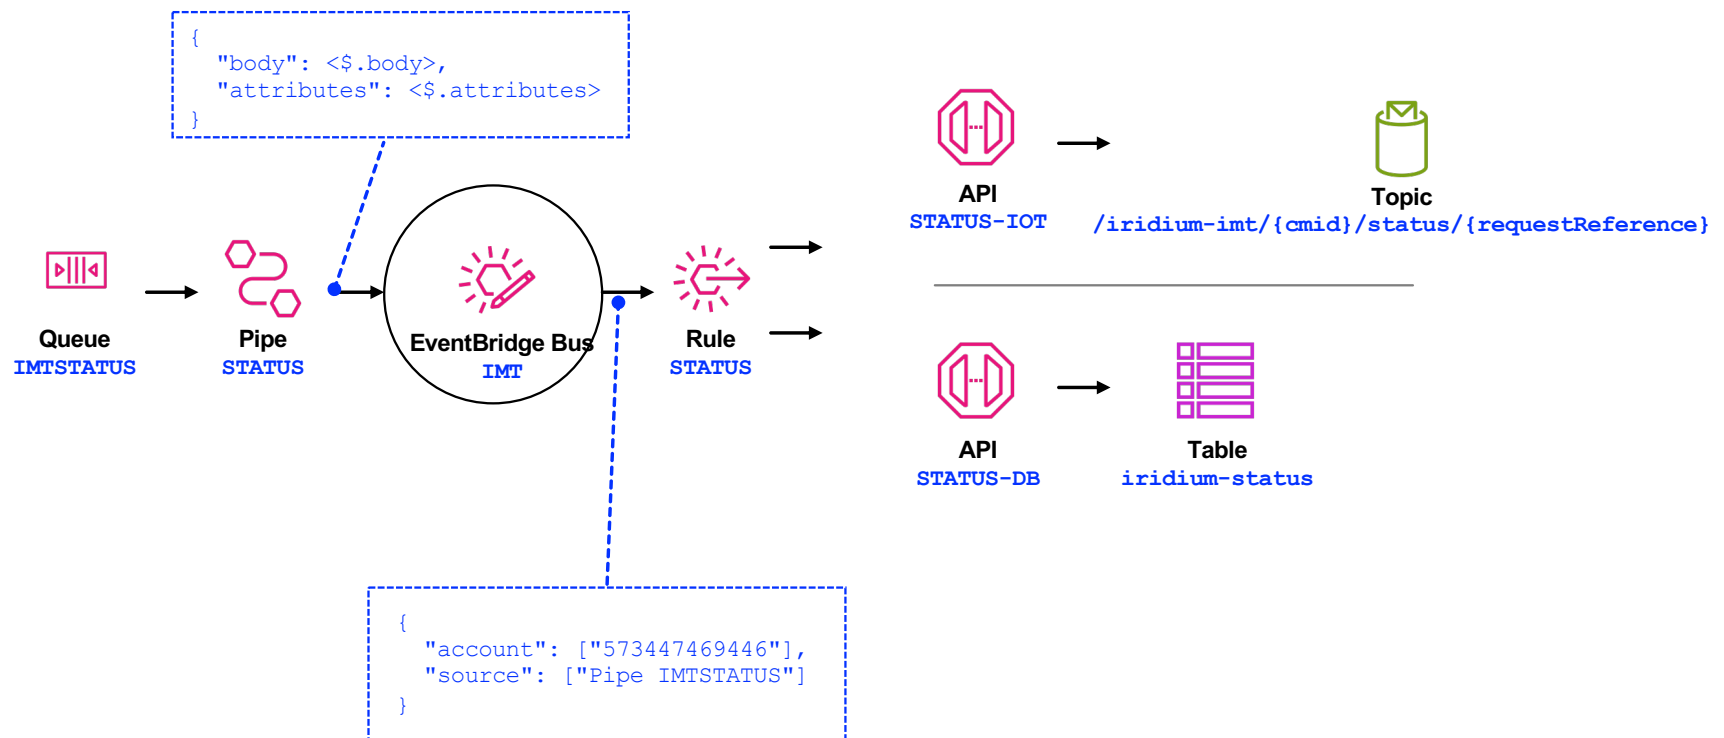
{
  "body": <$.body>,
  "attributes": <$.attributes>
}

Queue
IMTSTATUS

Pipe
STATUS

EventBridge Bus
IMT

Rule
STATUS

API
STATUS-IOT

Topic
/iridium-imt/{cmid}/status/{requestReference}

API
STATUS-DB

Table
iridium-status

{
  "account": ["573447469446"],
  "source": ["Pipe IMTSTATUS"]
}